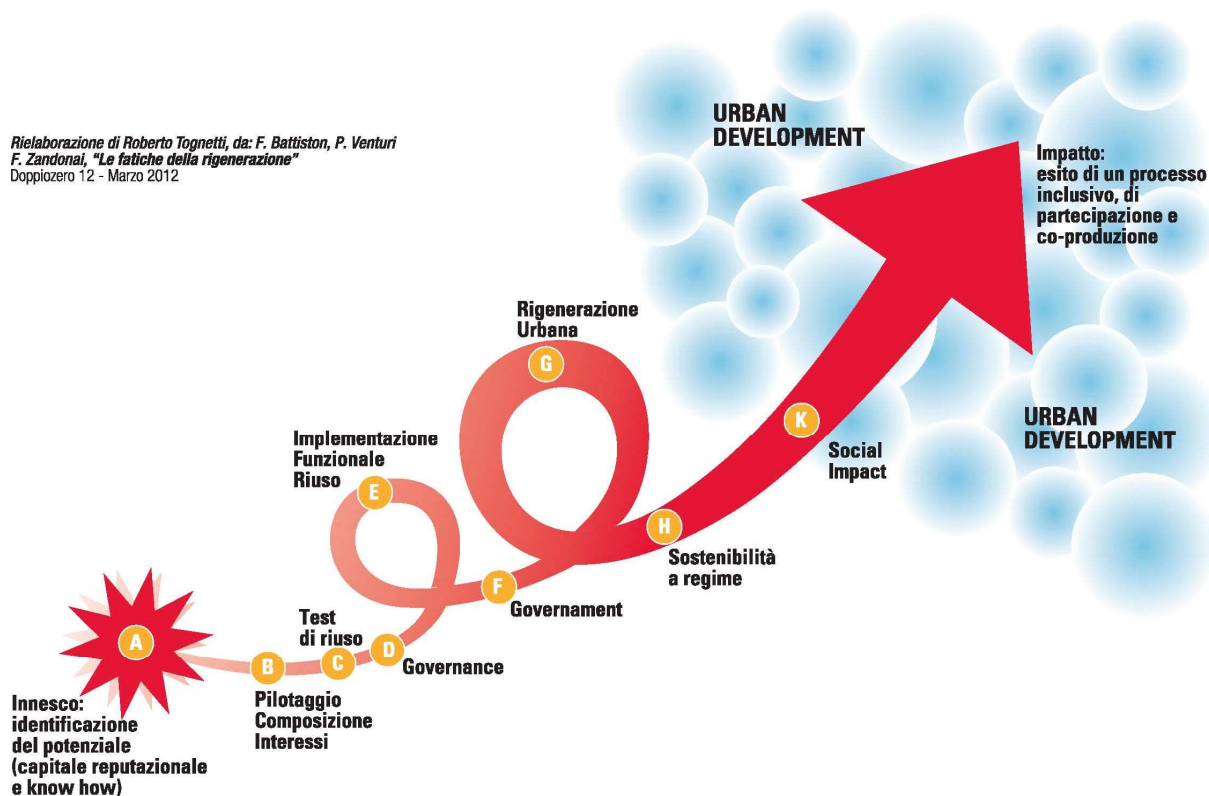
Rielaborazione di Roberto Tognetti, da: F. Battiston, P. Venturi
F. Zandonai, "Le fatiche della rigenerazione"
Doppiozero 12 - Marzo 2012

URBAN
DEVELOPMENT

Impatto:
esito di un processo inclusivo, di partecipazione e co-produzione

Rigenerazione
Urbana

G

URBAN
DEVELOPMENT

K

Social
Impact

Implementazione
Funzionale
Riuso

E

H

Sostenibilità
a regime

F

Governament

Test
di riuso

A

B

C

D

Governance

Innesco:
identificazione
del potenziale
(capitale reputazionale
e know how)

Pilotaggio
Composizione
Interessi